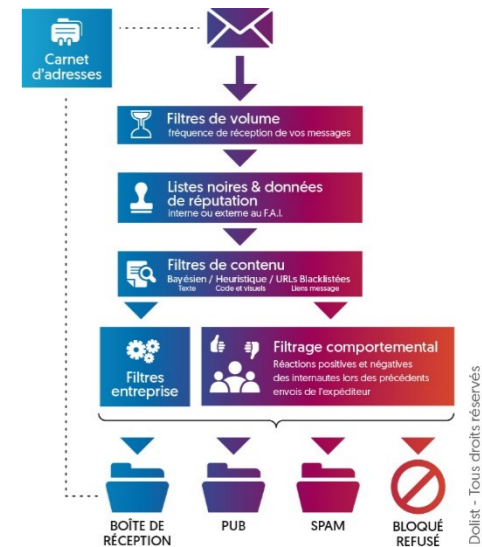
Carnet d'adresses

Filtres de volume
fréquence de réception de vos messages

Listes noires & données de réputation
interne ou externe au F.A.I.

Filtres de contenu
Bayésien / Heuristique / URLs Blacklistées
Texte Code et visuels Liens message

Filtres entreprise

Filtrage comportemental
Réactions positives et négatives des internautes lors des précédents envois de l'expéditeur

BOÎTE DE RÉCEPTION

PUB

SPAM

BLOQUÉ REFUSÉ

Dolist - Tous droits réservés